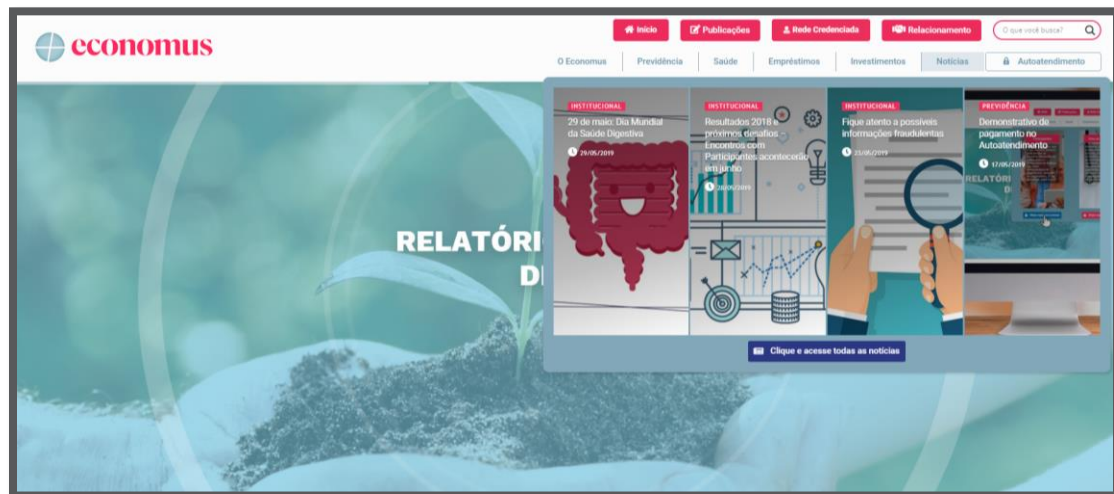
economus

Início
Publicações
Rede Credenciada
Relacionamento
O que você busca?

O Economus
Previdência
Saúde
Empréstimos
Investimentos
Notícias
Autoatendimento

INSTITUCIONAL
29 de maio: Dia Mundial da Saúde Digestiva
29/05/2019

INSTITUCIONAL
Resultados 2018 e próximos desafios: Encontros com Participantes acontecerão em junho
28/05/2019

INSTITUCIONAL
Fique atento a possíveis informações fraudulentas
23/05/2019

PREVIDÊNCIA
Demonstrativo de pagamento no Autoatendimento
17/05/2019

Clique e acesse todas as notícias

RELATÓRI
D